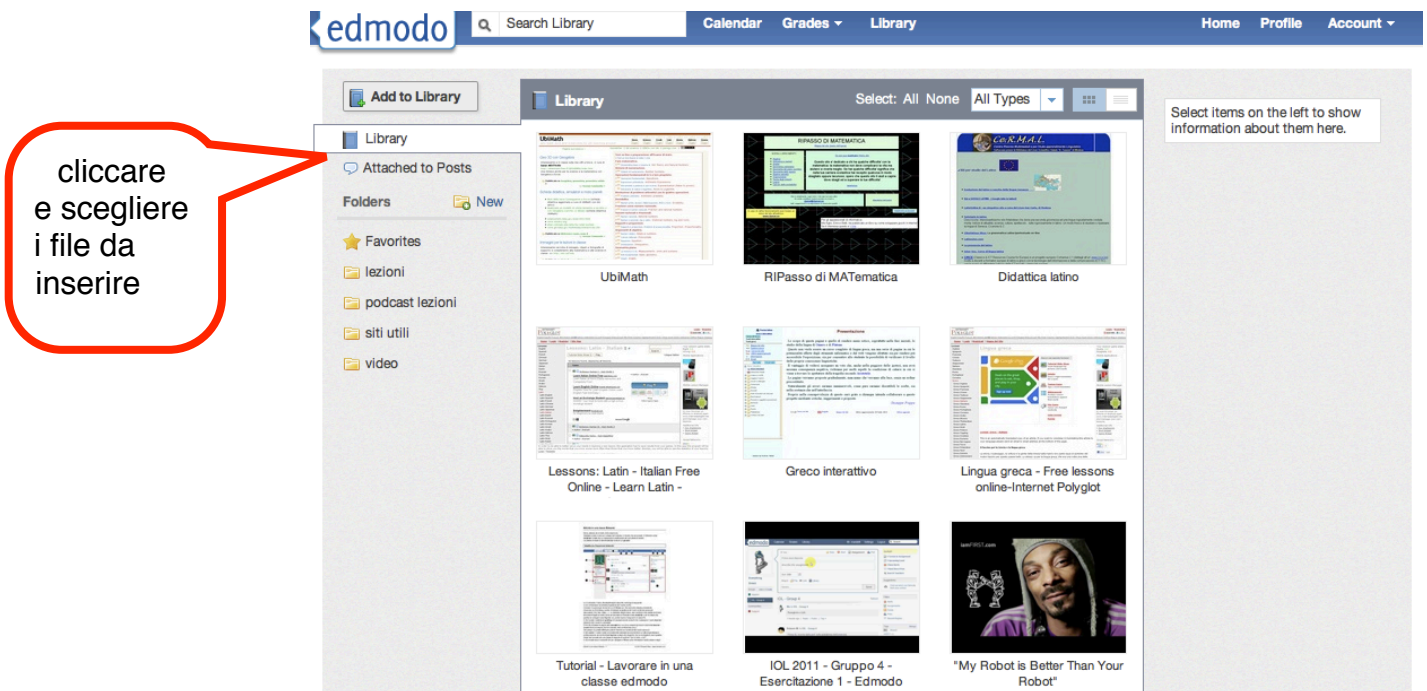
edmodo
Search Library
Calendar Grades ▾ Library
Home Profile Account ▾

Add to Library
Library
Attached to Posts
Folders New
Favorites
lezioni
podcast lezioni
siti utili
video

cliccare e scegliere i file da inserire

Library
Select: All None All Types

UbiMath
RIPASSO DI MATEMATICA
RIPasso di MATematica
Didattica latino
Lessons: Latin - Italian Free Online - Learn Latin -
Greco interattivo
Lingua greca - Free lessons online-Internet Polyglot
Tutorial - Lavorare in una classe edmodo
IOL 2011 - Gruppo 4 - Esercitazione 1 - Edmodo
"My Robot is Better Than Your Robot"

Select items on the left to show information about them here.